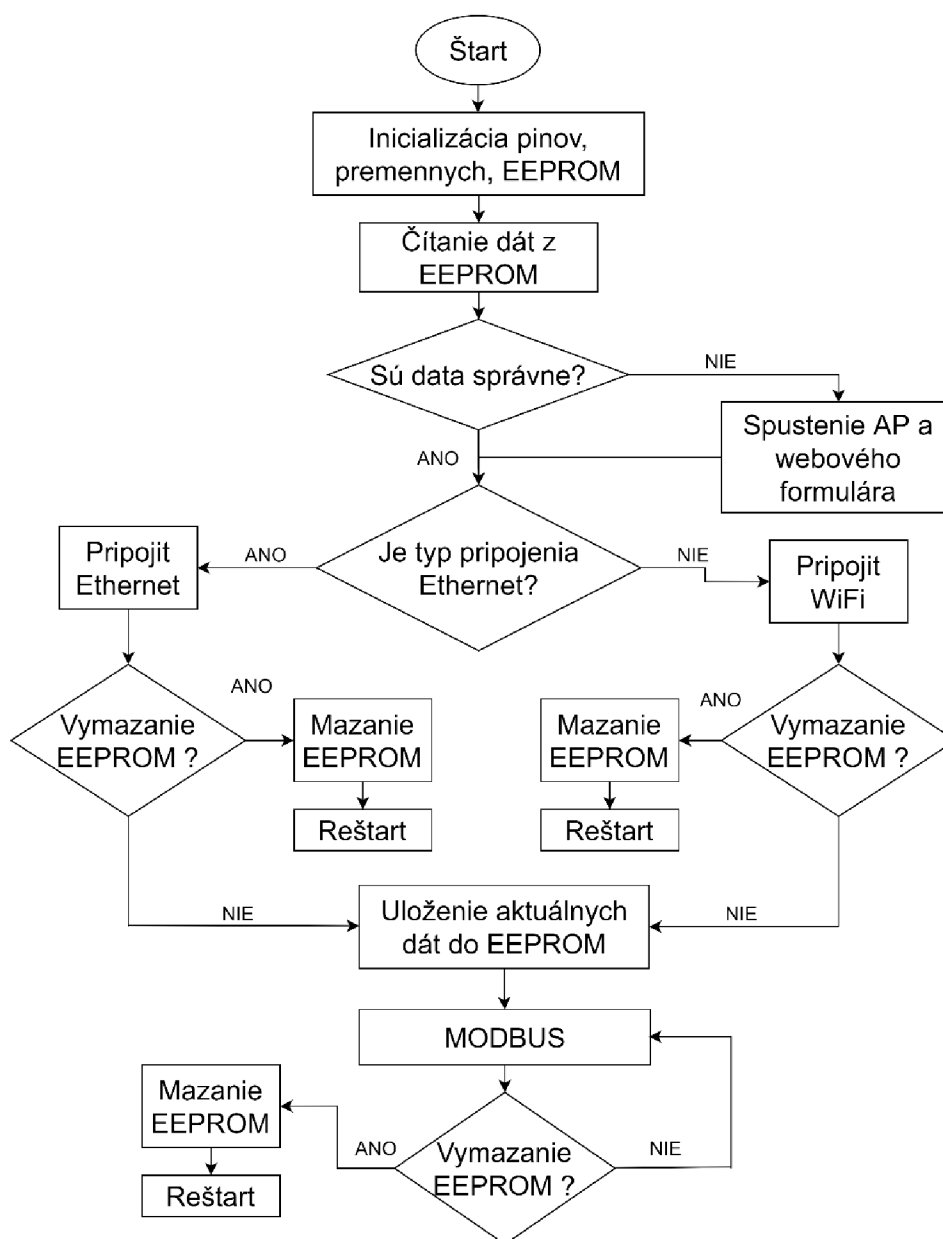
Štart

Inicializácia pinov, premennych, EEPROM

Čítanie dát z EEPROM

Sú data správne?

NIE

Spustenie AP a webového formulára

ANO

Je typ pripojenia Ethernet?

ANO

Pripojit Ethernet

NIE

Pripojit WiFi

ANO

Vymazanie EEPROM ?

Mazanie EEPROM

Reštart

ANO

Mazanie EEPROM

Vymazanie EEPROM ?

Reštart

NIE

Uloženie aktuálnych dát do EEPROM

NIE

MODBUS

Mazanie EEPROM

ANO

Vymazanie EEPROM ?

NIE

Reštart